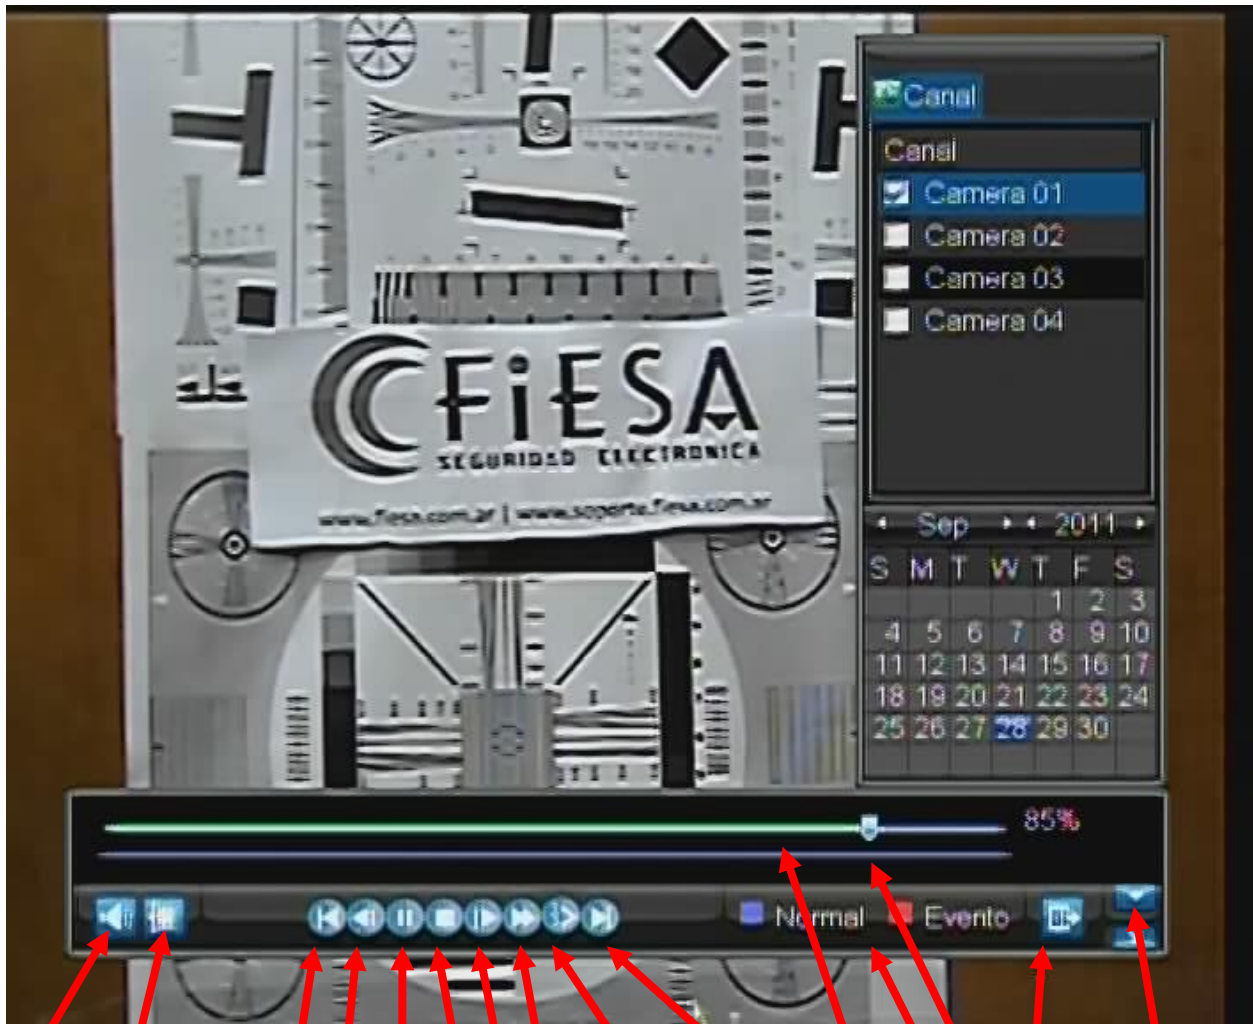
Canal

Canal

Camera 01

Camera 02

Camera 03

Camera 04

Sep 2011

| S | M | T | W | T | F | S |
|---|---|---|---|---|---|---|
| | | | | 1 | 2 | 3 |
| 4 | 5 | 6 | 7 | 8 | 9 | 10 |
| 11 | 12 | 13 | 14 | 15 | 16 | 17 |
| 18 | 19 | 20 | 21 | 22 | 23 | 24 |
| 25 | 26 | 27 | 28 | 29 | 30 | |

FiESA
SEGURIDAD ELECTRONICA
www.fiesa.com.ar | www.soporte.fiesa.com.ar

85%

Normal Evento